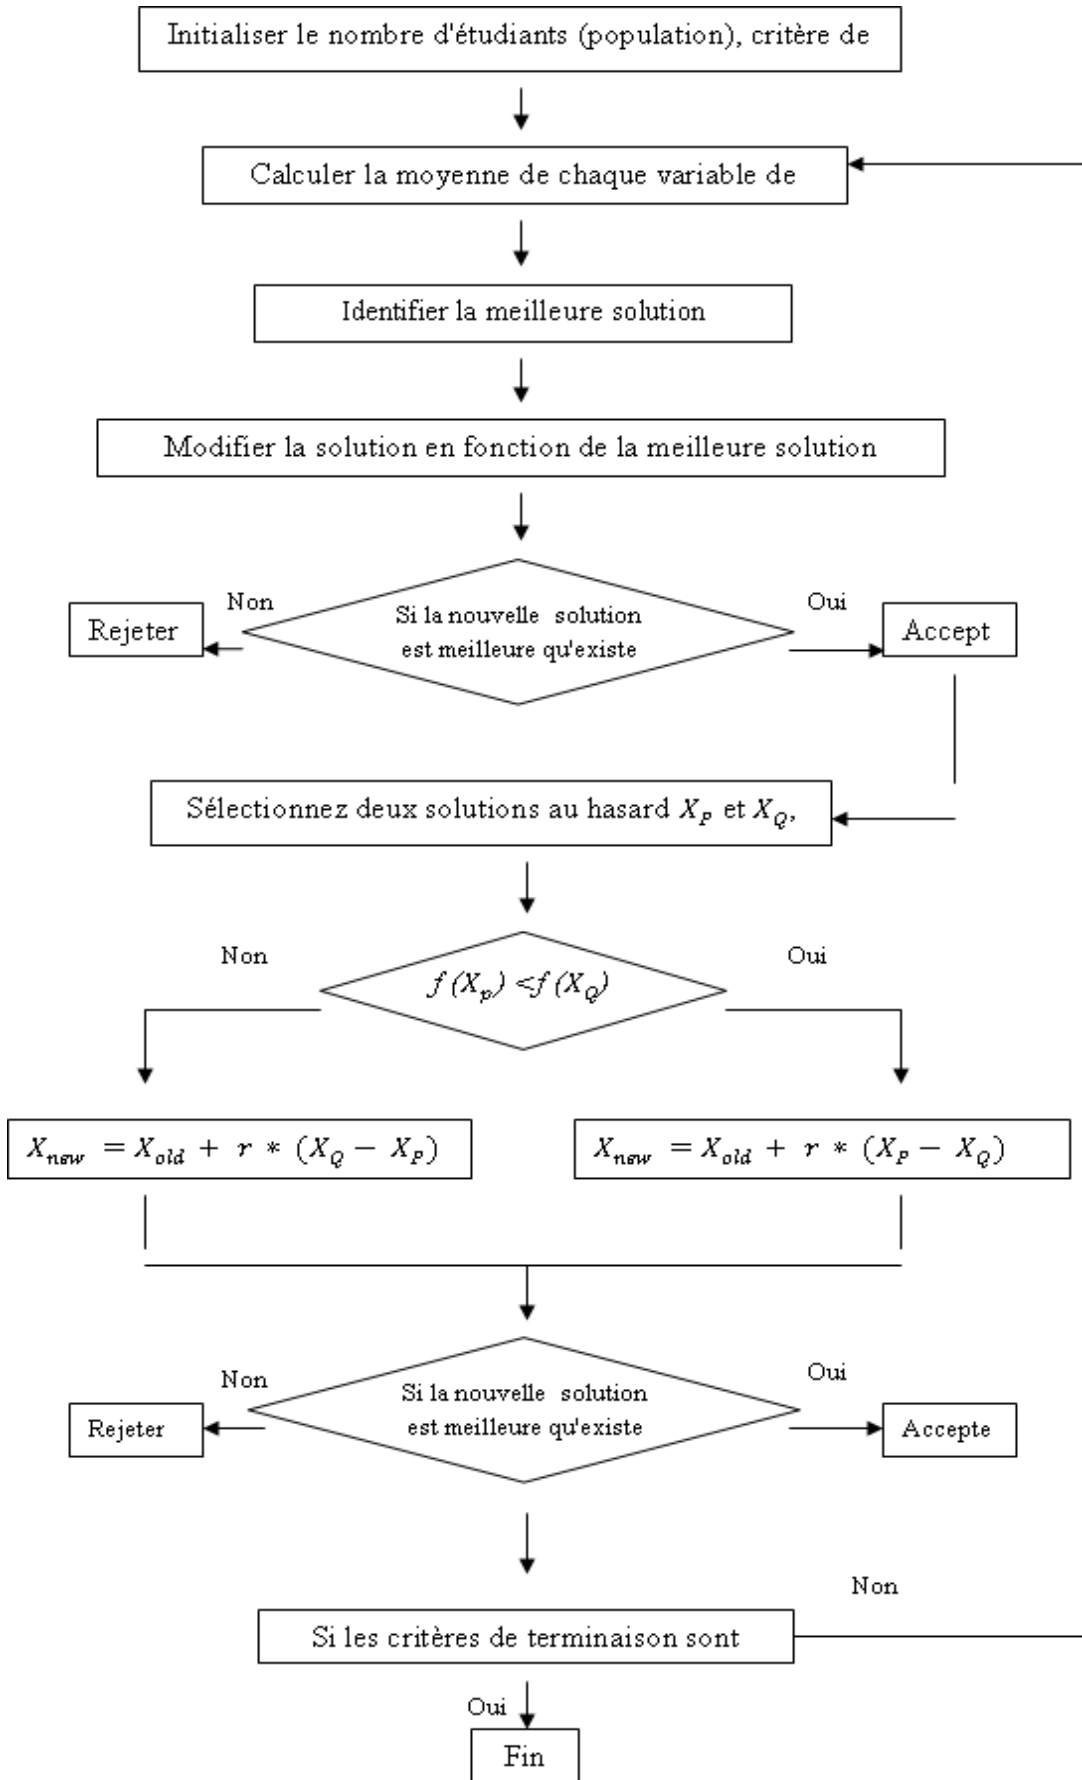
Initialiser le nombre d'étudiants (population), critère de

Calculer la moyenne de chaque variable de

Identifier la meilleure solution

Modifier la solution en fonction de la meilleure solution

Non

Si la nouvelle solution est meilleure qu'existe

Oui

Rejeter

Accept

Sélectionnez deux solutions au hasard $X_P$ et $X_Q$,

Non

$f(X_p) < f(X_Q)$

Oui

$X_{new} = X_{old} + r * (X_Q - X_P)$

$X_{new} = X_{old} + r * (X_P - X_Q)$

Non

Si la nouvelle solution est meilleure qu'existe

Oui

Rejeter

Accepte

Non

Si les critères de terminaison sont

Oui

Fin